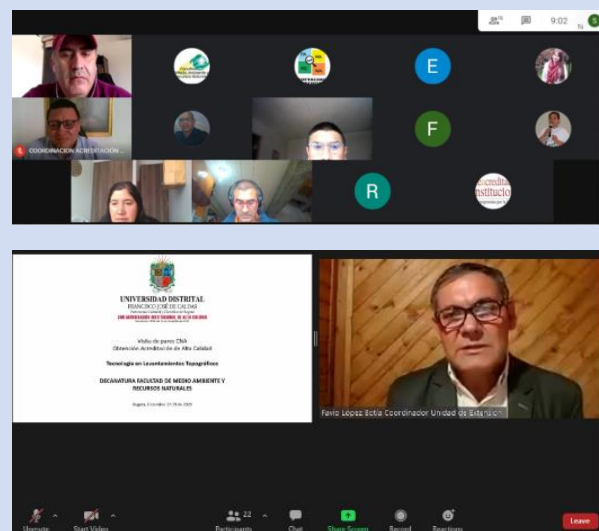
9:02

E

F

R

COORDINACIÓN ACREDITACIÓN

Acredita Institución

UNIVERSIDAD DISTRITAL
FRANCISCO JOSÉ DE CALDAS

Visita de pares CNA
Obtención Acreditación de Alta Calidad

Tecnología en Levantamientos Topográficos

DECANATURA FACULTAD DE MEDIO AMBIENTE Y RECURSOS NATURALES

Favio López Botía Coordinador Unidad de Extensión

Unmute
Start Video
22
Participants
Chat
Share Screen
Record
Reactions
Leave